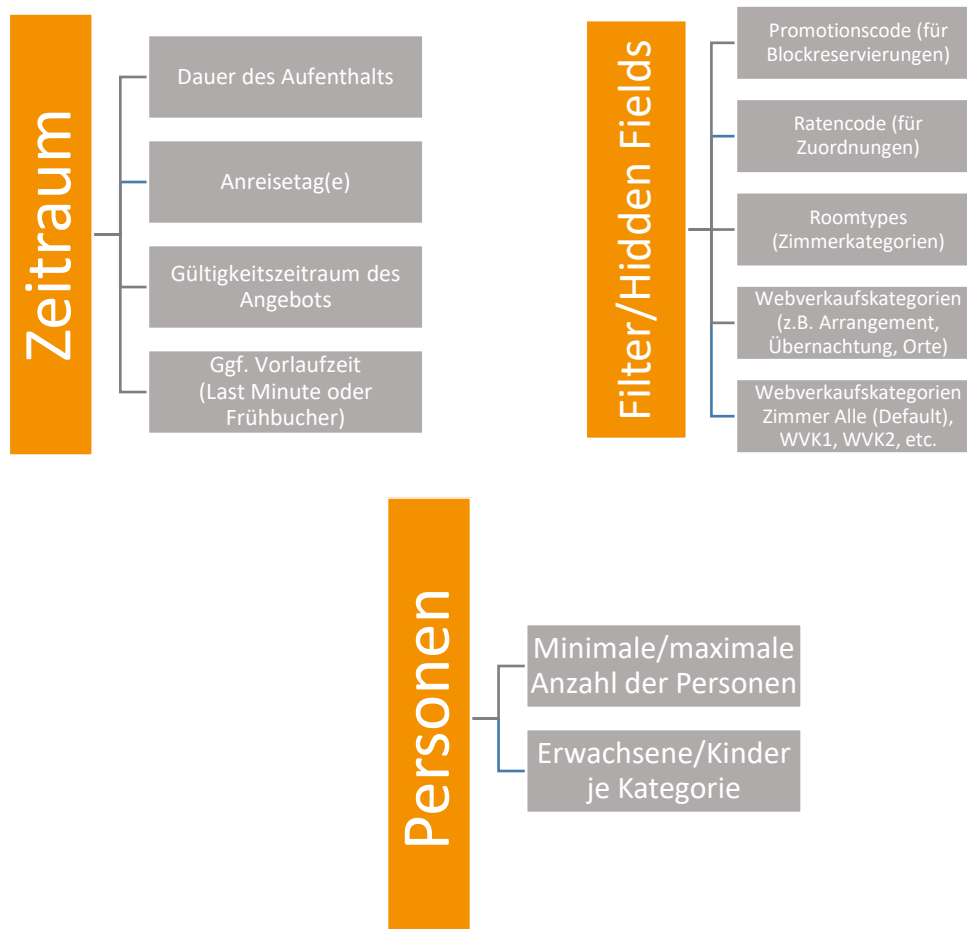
Zeitraum

Dauer des Aufenthalts

Anreisetag(e)

Gültigkeitszeitraum des Angebots

Ggf. Vorlaufzeit (Last Minute oder Frühbucher)

Filter/Hidden Fields

Promotionscode (für Blockreservierungen)

Ratencode (für Zuordnungen)

Roomtypes (Zimmerkategorien)

Webverkaufskategorien (z.B. Arrangement, Übernachtung, Orte)

Webverkaufskategorien Zimmer Alle (Default), WVK1, WVK2, etc.

Personen

Minimale/maximale Anzahl der Personen

Erwachsene/Kinder je Kategorie